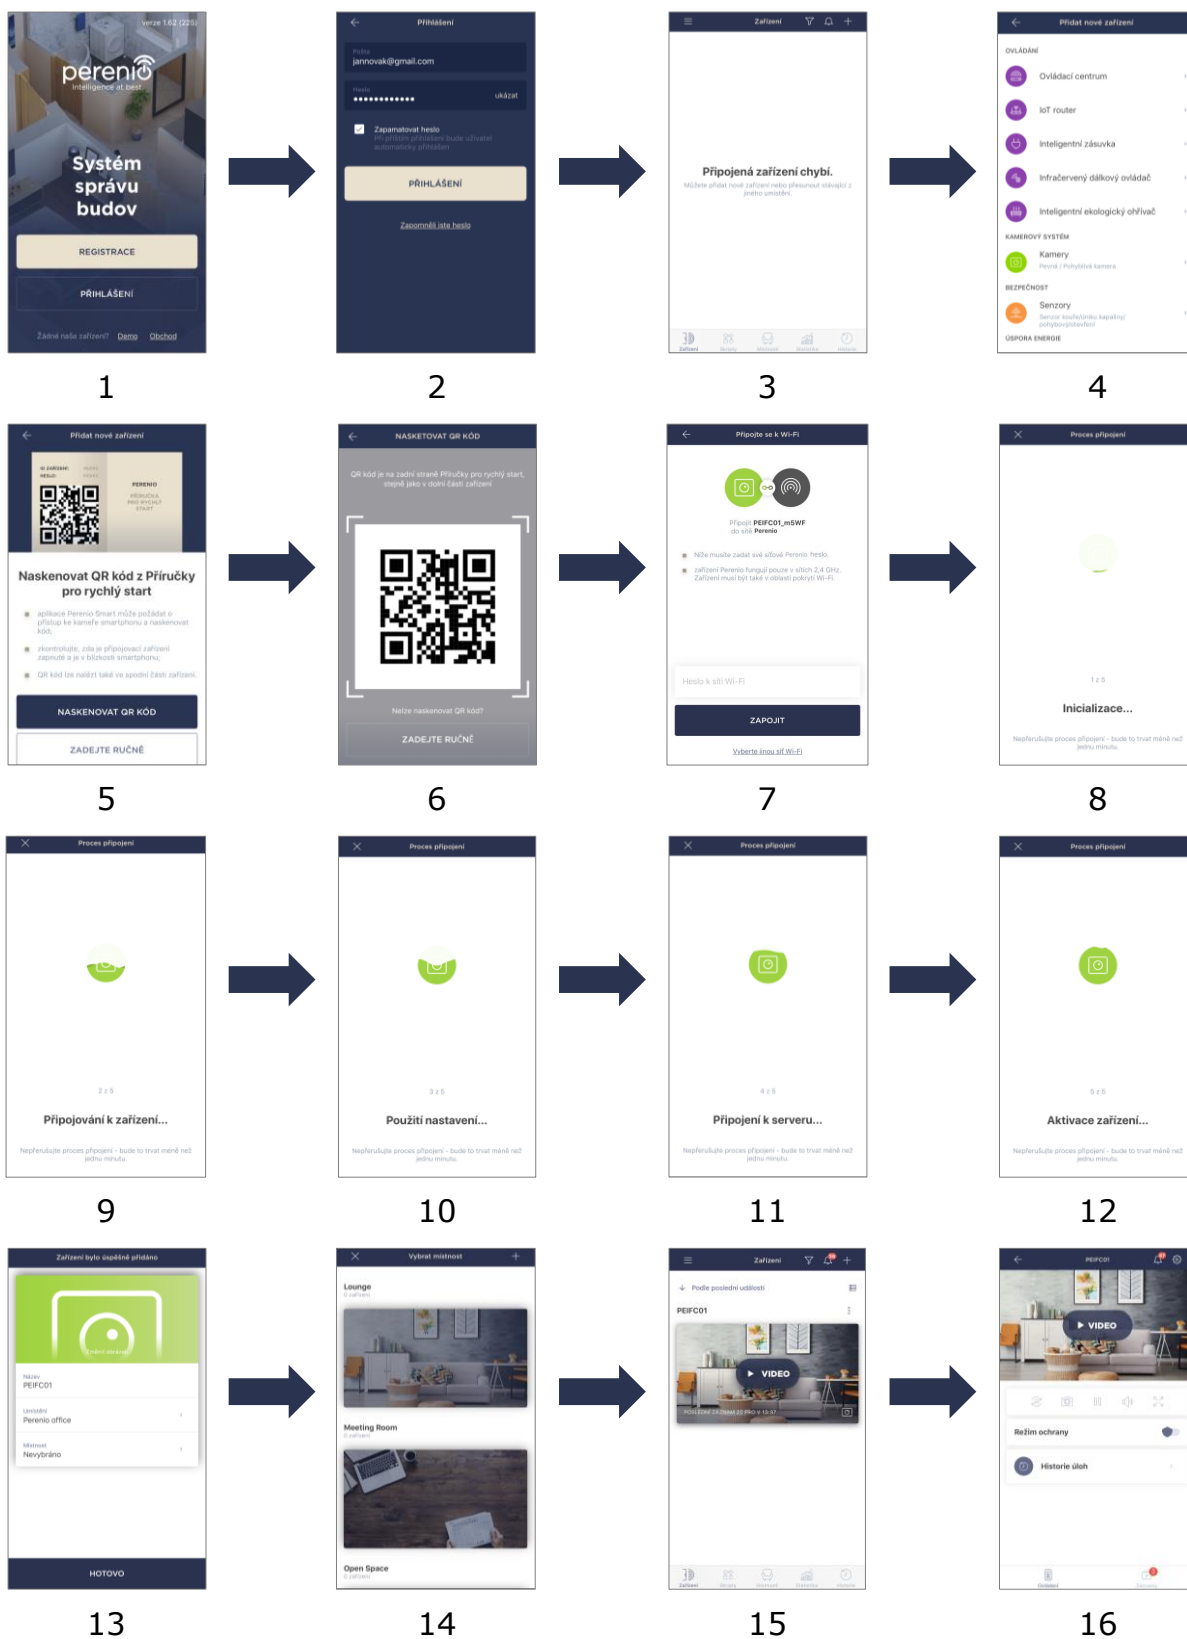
verze 1.6.2 (225)
perenio
Intelligence at best
Systém správu budov
REGISTRACE
PŘIHLÁŠENÍ
Žádné naše zařízení? Demo Obchod

1

Přihlášení
Pošta
jannovak@gmail.com
Heslo
•••••••••••• ukázat
Zapamatovat heslo
Při příštím přihlášení bude uživatel automaticky přihlášen
PŘIHLÁŠENÍ
Zapomněli jste heslo

2

Zařízení
Připojená zařízení chybí.
Můžete přidat nové zařízení nebo přesunout stávající z jiného umístění.
Zařízení Skripty Místnosti Statistika Historie

3

Přidat nové zařízení
OVLÁDÁNÍ
Ovládací centrum
IoT router
Inteligentní zásuvka
Infračervený dálkový ovladač
Inteligentní ekologický ohřívač
KAMEROVÝ SYSTÉM
Kamery
Pevná / Pohyblivá kamera
BEZPEČNOST
Senzory
Senzor kouře/úniku kapaliny/pohybu/otevření
ÚSPORA ENERGIE

4

Přidat nové zařízení
ID ZAŘÍZENÍ: HESLO:
PERENIO
PŘÍRUČKA PRO RYCHLÝ START
Naskenovat QR kód z Příručky pro rychlý start
aplikace Perenio Smart může požádat o přístup ke kameře smartphonu a naskenovat kód;
zkontrolujte, zda je připojovací zařízení zapnuté a je v blízkosti smartphonu;
QR kód lze nalézt také ve spodní části zařízení
NASKENOVAT QR KÓD
ZADEJTE RUČNĚ

5

NASKETOVAT QR KÓD
QR kód je na zadní straně Příručky pro rychlý start, stejně jako v dolní části zařízení
Nelze naskenovat QR kód?
ZADEJTE RUČNĚ

6

Připojte se k Wi-Fi
Připojit PEIFC01_m5WF do sítě Perenio
Níže musíte zadat své síťové Perenio heslo.
zařízení Perenio fungují pouze v sítích 2,4 GHz. Zařízení musí být také v oblasti pokrytí Wi-Fi.
Heslo k síti Wi-Fi
ZAPOJIT
Vyberte jinou síť Wi-Fi

7

Proces připojení
1 z 5
Inicializace...
Nepřerušujte proces připojení - bude to trvat méně než jednu minutu.

8

Proces připojení
2 z 5
Připojování k zařízení...
Nepřerušujte proces připojení - bude to trvat méně než jednu minutu.

9

Proces připojení
3 z 5
Použití nastavení...
Nepřerušujte proces připojení - bude to trvat méně než jednu minutu.

10

Proces připojení
4 z 5
Připojení k serveru...
Nepřerušujte proces připojení - bude to trvat méně než jednu minutu.

11

Proces připojení
5 z 5
Aktivace zařízení...
Nepřerušujte proces připojení - bude to trvat méně než jednu minutu.

12

Zařízení bylo úspěšně přidáno
Název
PEIFC01
Umístění
Perenio office
Místnost
Nevybráno
HOTOVO

13

Vybrat místnost
Lounge
0 zařízení
Meeting Room
0 zařízení
Open Space
0 zařízení

14

Zařízení
Podle poslední události
PEIFC01
VIDEO
Zařízení Skripty Místnosti Statistika Historie

15

PEIFC01
VIDEO
Režim ochrany
Historie úloh
Ovládání Oznámení

16